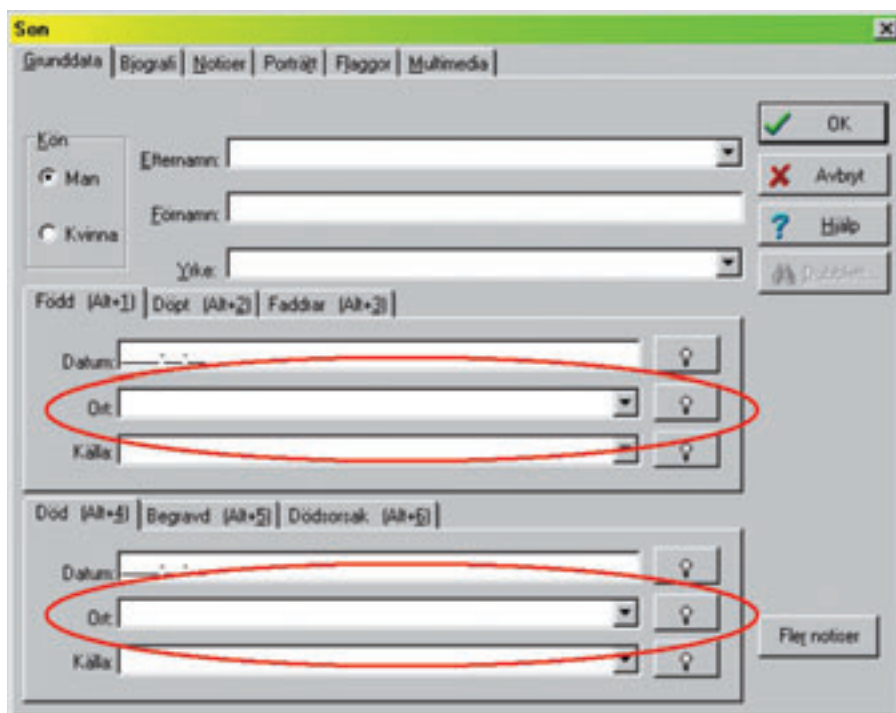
Son

Grunddata | Biografi | Notiser | Porträtt | Flaggor | Multimedia

Kön
Man
Kvinna

Efternamn:
Förnamn:
Yrke:

OK
Avbryt
Hjälp
Dubbletter

Född (Alt+1) | Döpt (Alt+2) | Faddrar (Alt+3)

Datum:
Ort:
Källa:

Död (Alt+4) | Begravd (Alt+5) | Dödsorsak (Alt+6)

Datum:
Ort:
Källa:

Fler notiser